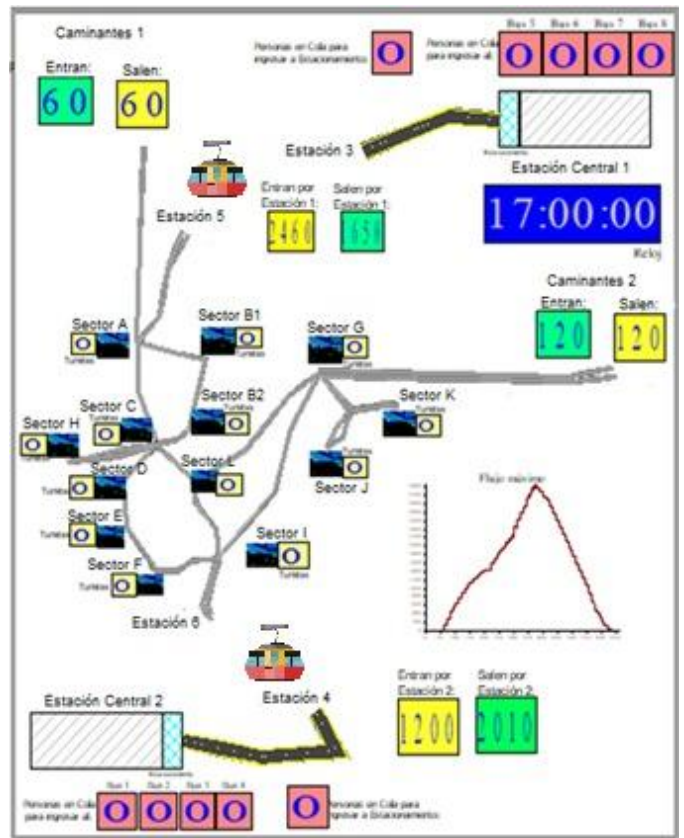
Caminantes 1

Entran: 60

Salen: 60

Personas en Cola para ingresar a Estacionamiento 0

Personas en Cola para ingresar al

| Bus 5 | Bus 6 | Bus 7 | Bus 8 |
|---|---|---|---|
| 0 | 0 | 0 | 0 |

Estación 3

Estación Central 1

Estación 5

Entran por Estación 1: 2460

Salen por Estación 1: 651

17:00:00

Reloj

Caminantes 2

Entran: 120

Salen: 120

Sector A 0 Turistas

Sector B1 0 Turistas

Sector G 0 Turistas

Sector B2 0 Turistas

Sector C 0 Turistas

Sector K 0 Turistas

Sector H 0

Sector D 0 Turistas

Sector L 0

Sector J 0 Turistas

Sector E 0 Turistas

Flujo máximo

Sector I 0 Turistas

Sector F 0 Turistas

Estación 6

Estación 4

Estación Central 2

Entran por Estación 2: 1200

Salen por Estación 2: 2010

Personas en Cola para ingresar al

| Bus 1 | Bus 2 | Bus 3 | Bus 4 |
|---|---|---|---|
| 0 | 0 | 0 | 0 |

0 Personas en Cola para ingresar a Estacionamiento